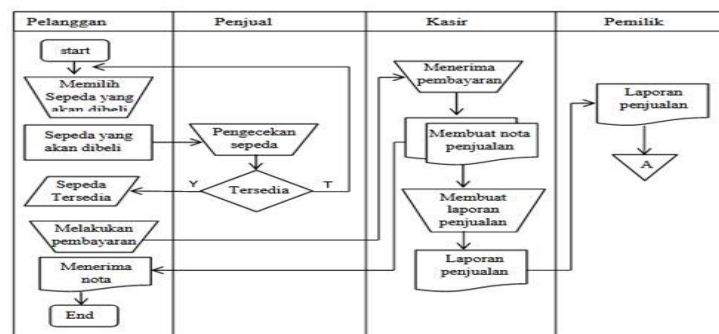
Pelanggan

Penjual

Kasir

Pemilik

start

Memilih Sepeda yang akan dibeli

Sepeda yang akan dibeli

Pengecekan sepeda

Tersedia

Y

T

Sepeda Tersedia

Melakukan pembayaran

Menerima nota

End

Menerima pembayaran

Membuat nota penjualan

Membuat laporan penjualan

Laporan penjualan

Laporan penjualan

A